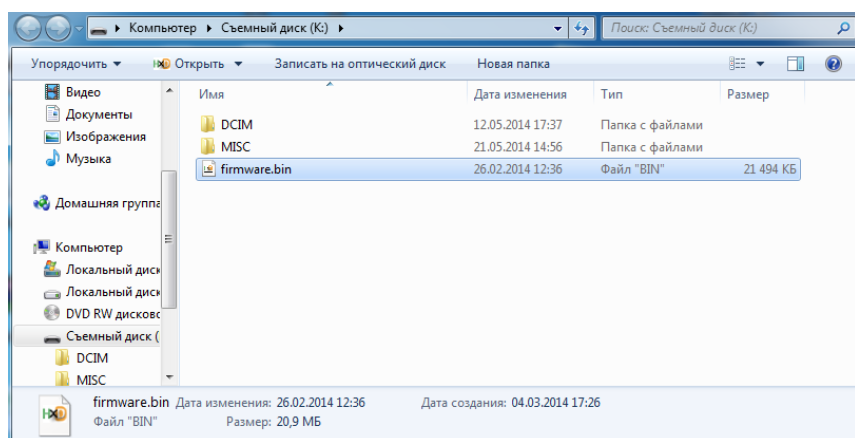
▸ Компьютер ▸ Съемный диск (K:) ▸

Поиск: Съемный диск (K:)

Упорядочить ▾ Открыть ▾ Записать на оптический диск Новая папка

Видео
Документы
Изображения
Музыка

Домашняя группа

Компьютер
Локальный диск
Локальный диск
DVD RW дисково
Съемный диск (
DCIM
MISC

| Имя | Дата изменения | Тип | Размер |
|---|---|---|---|
| DCIM | 12.05.2014 17:37 | Папка с файлами | |
| MISC | 21.05.2014 14:56 | Папка с файлами | |
| firmware.bin | 26.02.2014 12:36 | Файл "BIN" | 21 494 КБ |

firmware.bin Дата изменения: 26.02.2014 12:36 Дата создания: 04.03.2014 17:26
Файл "BIN" Размер: 20,9 МБ